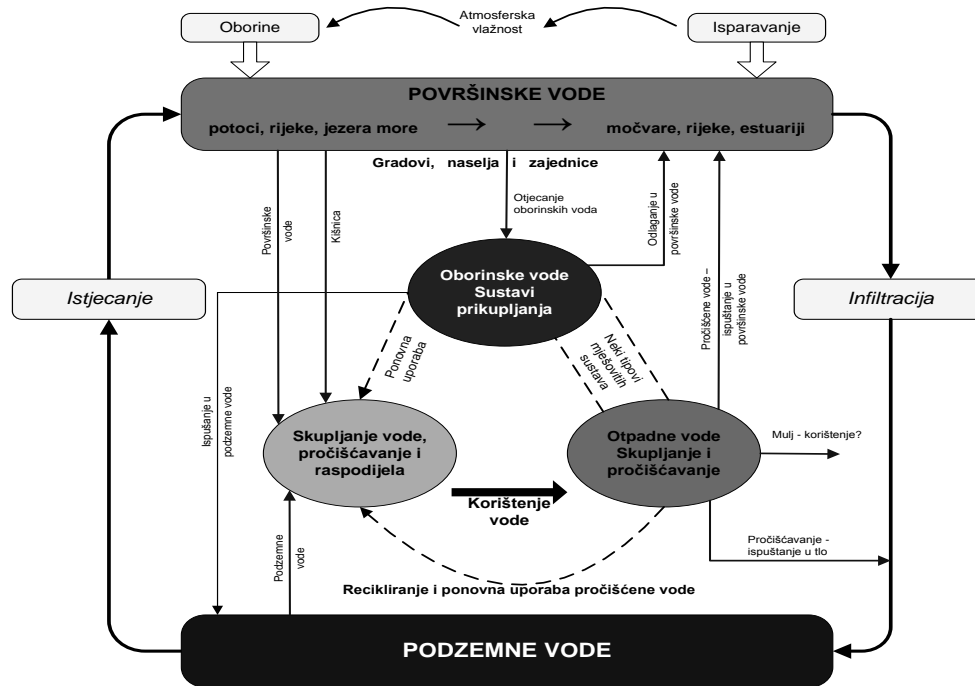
Oborine

Atmosferska vlažnost

Isparavanje

POVRŠINSKE VODE

potoci, rijeke, jezera more → → močvare, rijeke, estuariji

Gradovi, naselja i zajednice

Otjecanje oborinskih voda

Odlaganje u površinske vode

Površinske vode

Kišnica

Istjecanje

Oborinske vode Sustavi prikupljanja

Pročišćene vode – ispuštanje u površinske vode

Infiltracija

Ponovna uporaba

Neki tipovi mješovitih sustava

Ispuštanje u podzemne vode

Skupljanje vode, pročišćavanje i raspodijela

Otpadne vode Skupljanje i pročišćavanje

Mulj - korištenje?

Korištenje vode

Podzemne vode

Pročišćavanje - ispuštanje u tlo

Recikliranje i ponovna uporaba pročišćene vode

PODZEMNE VODE